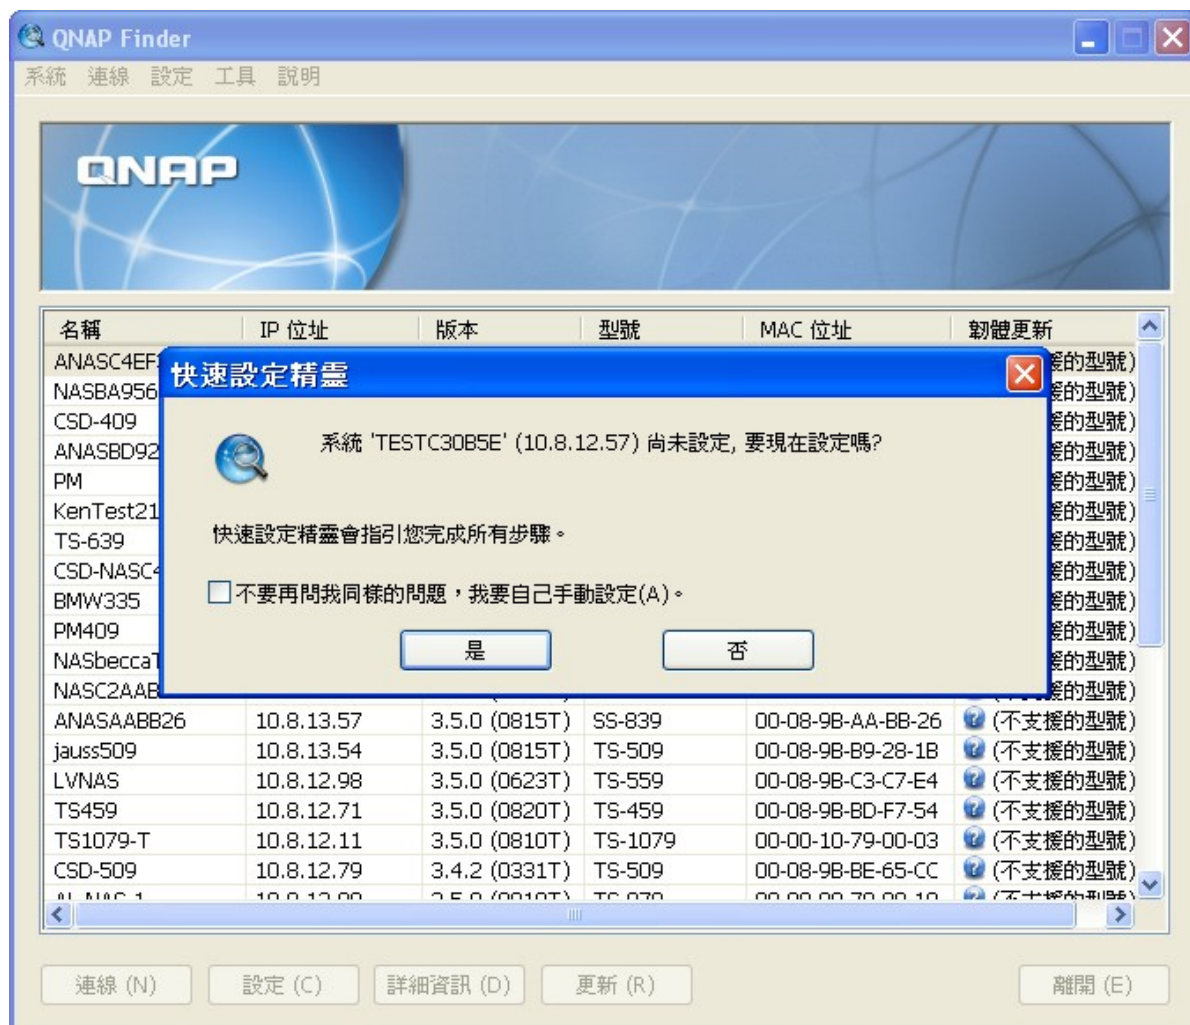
QNAP Finder

系統 連線 設定 工具 說明

QNAP

| 名稱 | IP 位址 | 版本 | 型號 | MAC 位址 | 韌體更新 |
|---|---|---|---|---|---|
| ANASC4EF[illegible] | | | | | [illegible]援的型號) |
| NASBA956 | | | | | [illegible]援的型號) |
| CSD-409 | | | | | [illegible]援的型號) |
| ANASBD92 | | | | | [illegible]援的型號) |
| PM | | | | | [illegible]援的型號) |
| KenTest21 | | | | | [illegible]援的型號) |
| TS-639 | | | | | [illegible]援的型號) |
| CSD-NASC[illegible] | | | | | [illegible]援的型號) |
| BMW335 | | | | | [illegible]援的型號) |
| PM409 | | | | | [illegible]援的型號) |
| NASbeccaT | | | | | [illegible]援的型號) |
| NASC2AAB | | | | | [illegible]援的型號) |
| ANASAABB26 | 10.8.13.57 | 3.5.0 (0815T) | SS-839 | 00-08-9B-AA-BB-26 | (不支援的型號) |
| jauss509 | 10.8.13.54 | 3.5.0 (0815T) | TS-509 | 00-08-9B-B9-28-1B | (不支援的型號) |
| LVNAS | 10.8.12.98 | 3.5.0 (0623T) | TS-559 | 00-08-9B-C3-C7-E4 | (不支援的型號) |
| TS459 | 10.8.12.71 | 3.5.0 (0820T) | TS-459 | 00-08-9B-BD-F7-54 | (不支援的型號) |
| TS1079-T | 10.8.12.11 | 3.5.0 (0810T) | TS-1079 | 00-00-10-79-00-03 | (不支援的型號) |
| CSD-509 | 10.8.12.79 | 3.4.2 (0331T) | TS-509 | 00-08-9B-BE-65-CC | (不支援的型號) |

快速設定精靈

系統 'TESTC30B5E' (10.8.12.57) 尚未設定, 要現在設定嗎?

快速設定精靈會指引您完成所有步驟。

不要再問我同樣的問題，我要自己手動設定(A)。

是 否

連線 (N) 設定 (C) 詳細資訊 (D) 更新 (R) 離開 (E)